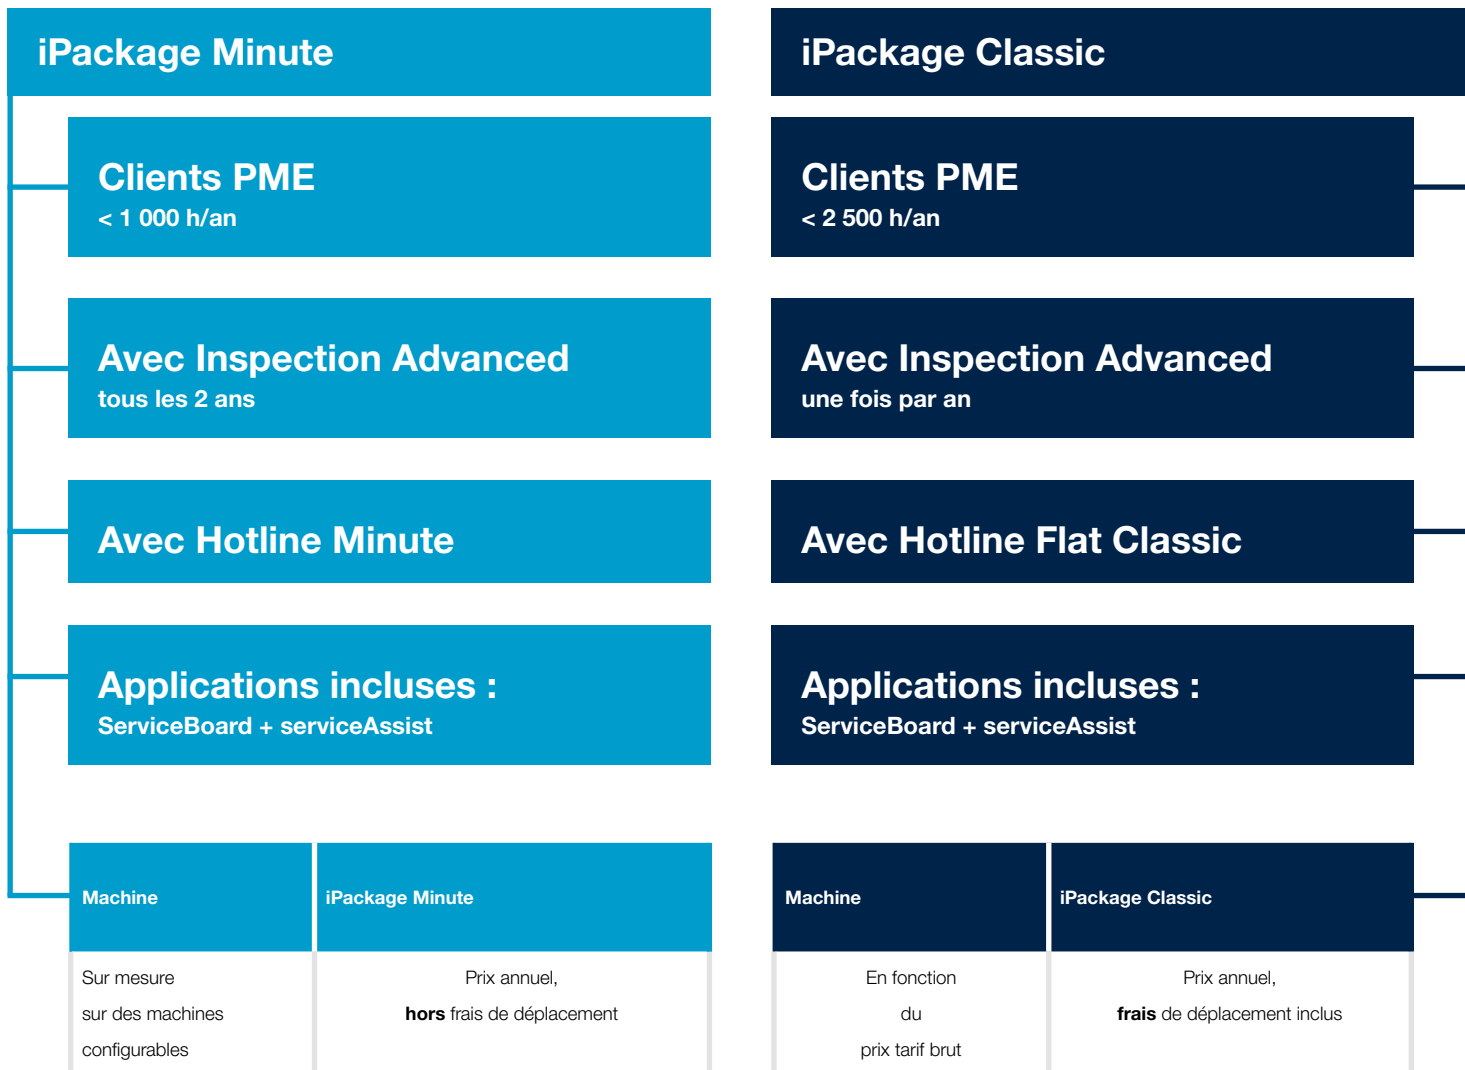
iPackage Minute

Clients PME
< 1 000 h/an

Avec Inspection Advanced
tous les 2 ans

Avec Hotline Minute

Applications incluses :
ServiceBoard + serviceAssist

| Machine | iPackage Minute |
|---|---|
| Sur mesure sur des machines configurables | Prix annuel, **hors** frais de déplacement |

iPackage Classic

Clients PME
< 2 500 h/an

Avec Inspection Advanced
une fois par an

Avec Hotline Flat Classic

Applications incluses :
ServiceBoard + serviceAssist

| Machine | iPackage Classic |
|---|---|
| En fonction du prix tarif brut | Prix annuel, **frais** de déplacement inclus |